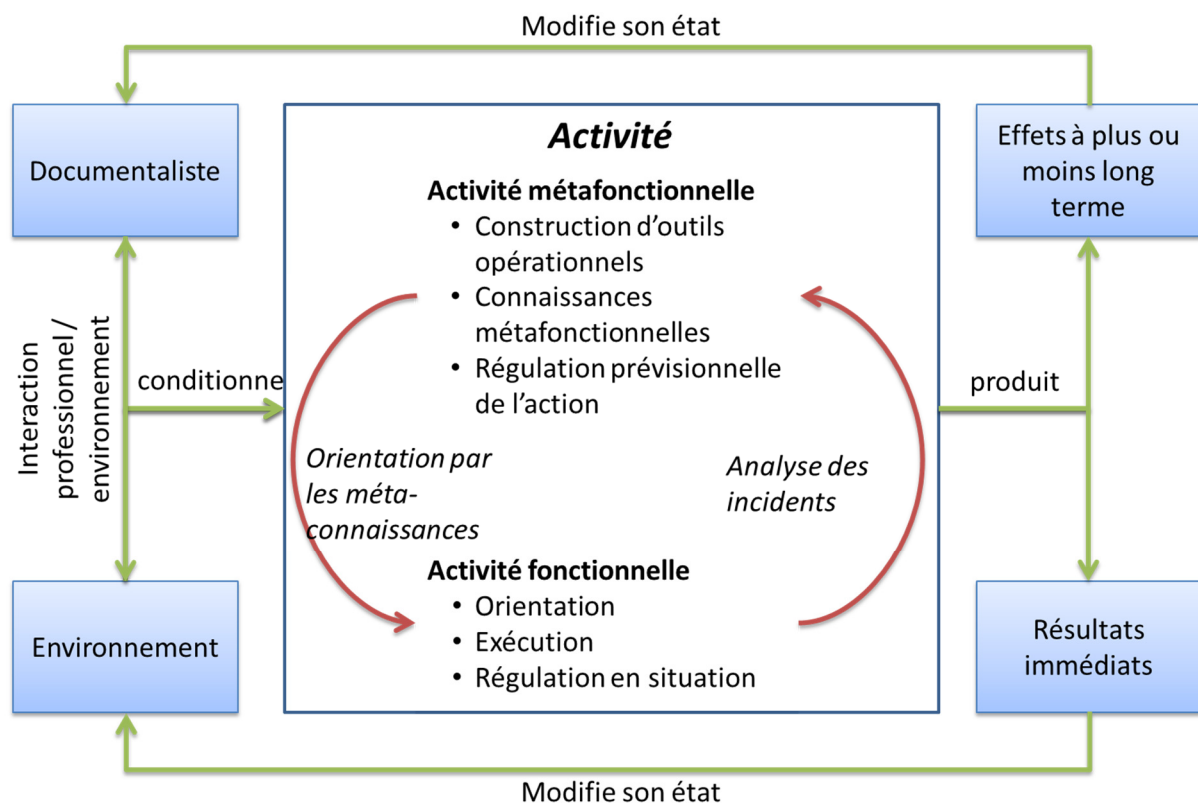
Modifie son état

Documentaliste

Interaction professionnel/ environnement

conditionne

Environnement

*Activité*

**Activité métafonctionnelle**
- Construction d'outils opérationnels
- Connaissances métafonctionnelles
- Régulation prévisionnelle de l'action

*Orientation par les méta-connaissances*

*Analyse des incidents*

**Activité fonctionnelle**
- Orientation
- Exécution
- Régulation en situation

Effets à plus ou moins long terme

produit

Résultats immédiats

Modifie son état